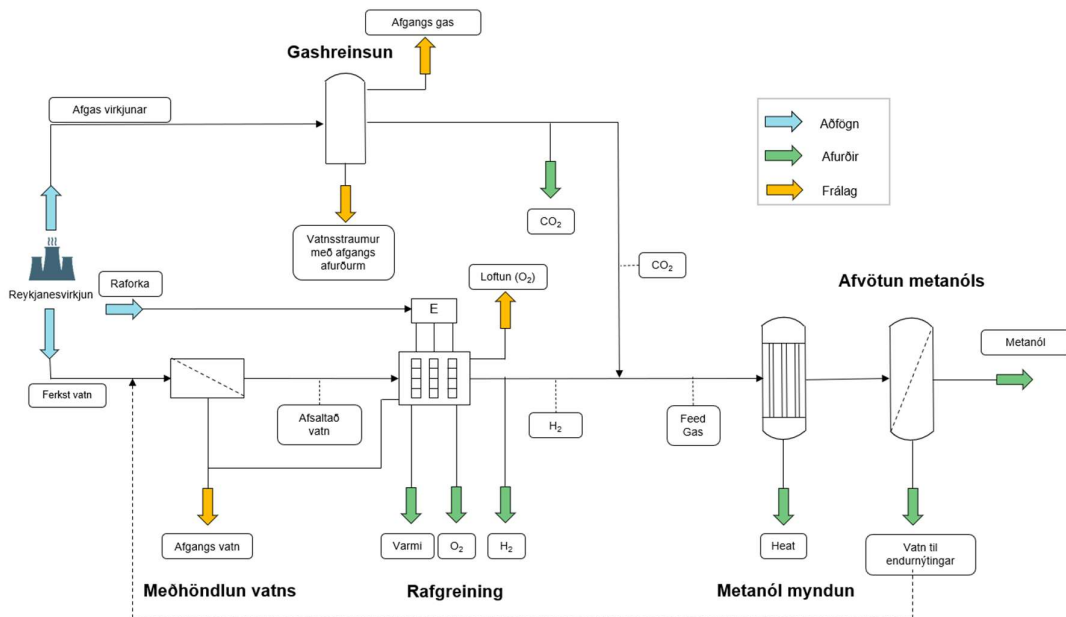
Afgangs gas

Gashreinsun

Afgas virkjunar

Aðföng

Afurðir

Frálag

$CO_2$

Vatnsstraumur með afgangs afurðurm

$CO_2$

Reykjanesvirkjun

Raforka

Loftun ($O_2$)

Afvötun metanóls

E

Metanól

Ferkst vatn

Afsaltað vatn

$H_2$

Feed Gas

Afgangs vatn

Varmi

$O_2$

$H_2$

Heat

Vatn til endurnýtingar

Meðhöndlun vatns

Rafgreining

Metanól myndun